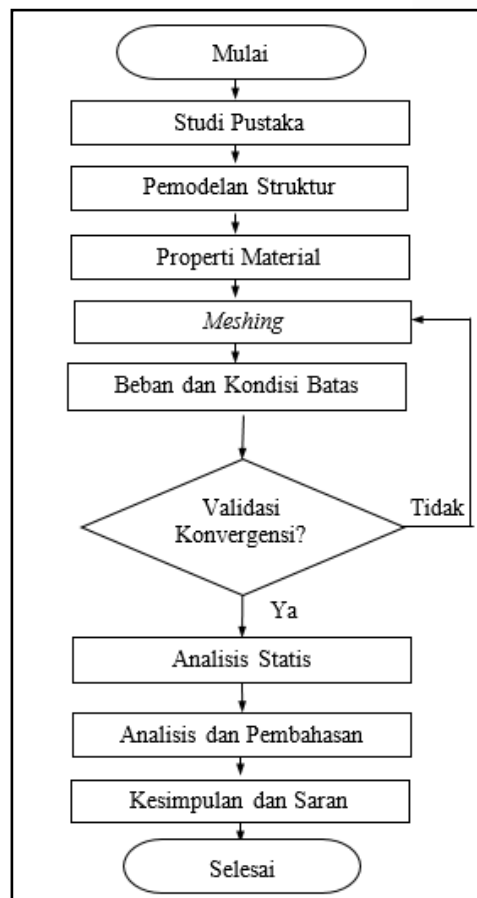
Mulai

Studi Pustaka

Pemodelan Struktur

Properti Material

*Meshing*

Beban dan Kondisi Batas

Validasi Konvergensi?

Tidak

Ya

Analisis Statis

Analisis dan Pembahasan

Kesimpulan dan Saran

Selesai